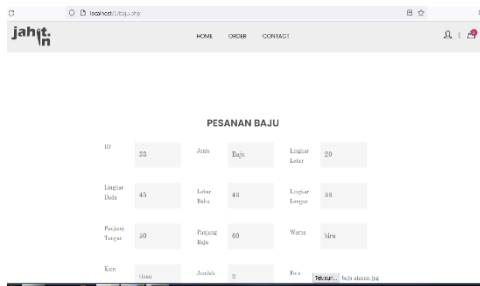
localhost/Libaju.php

jahit.in

HOME ORDER CONTACT

PESANAN BAJU

| ID | 33 | Jenis | Baju | Lingkar Leher | 20 |
|---|---|---|---|---|---|
| Lingkar Dada | 45 | Lebar Bahu | 40 | Lingkar Lengan | 30 |
| Panjang Tangan | 50 | Panjang Baju | 60 | Warna | biru |
| Kain | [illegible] | Jumlah | 2 | Foto | Telusuri... baju ukuran.jpg |